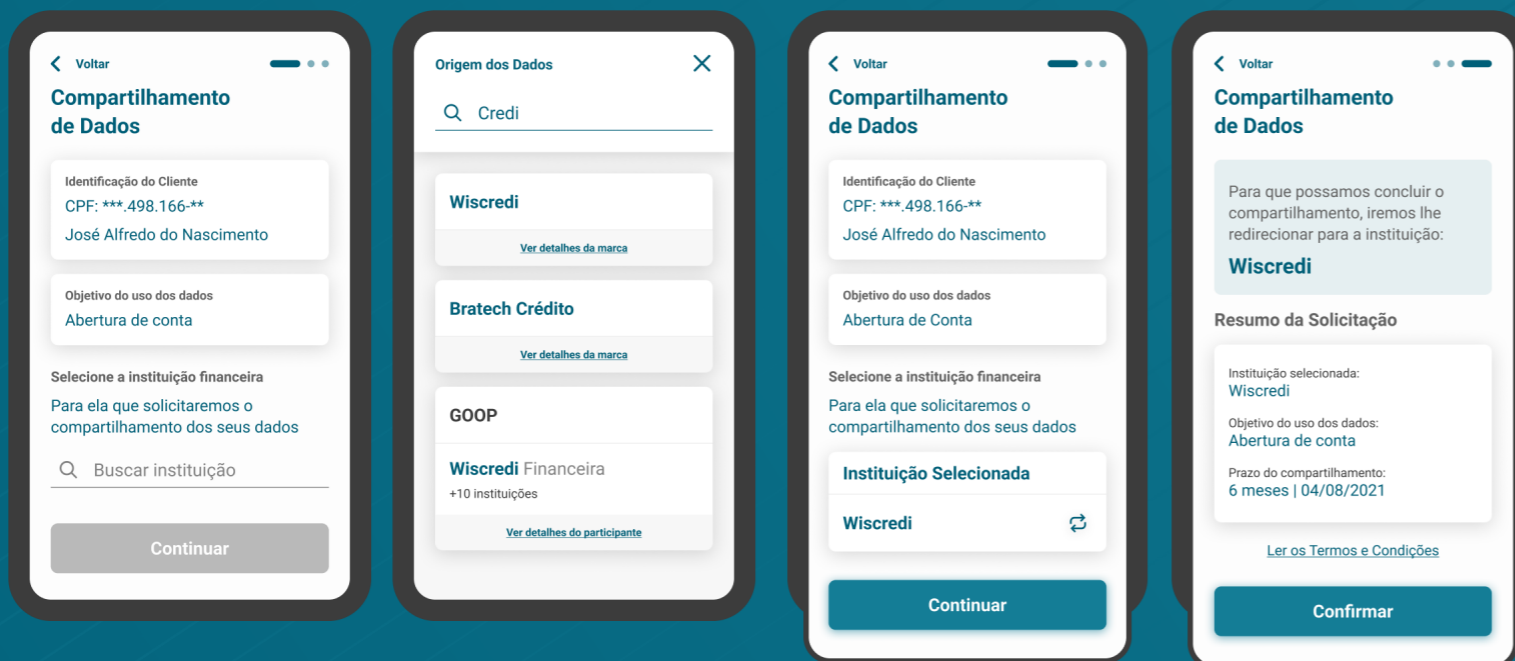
Voltar

Compartilhamento de Dados

Identificação do Cliente
CPF: ***.498.166-**
José Alfredo do Nascimento

Objetivo do uso dos dados
Abertura de conta

Selecione a instituição financeira
Para ela que solicitaremos o compartilhamento dos seus dados

Buscar instituição

Continuar

Origem dos Dados

Credi

Wiscredi
Ver detalhes da marca

Bratech Crédito
Ver detalhes da marca

GOOP

Wiscredi Financeira
+10 instituições
Ver detalhes do participante

Voltar

Compartilhamento de Dados

Identificação do Cliente
CPF: ***.498.166-**
José Alfredo do Nascimento

Objetivo do uso dos dados
Abertura de Conta

Selecione a instituição financeira
Para ela que solicitaremos o compartilhamento dos seus dados

Instituição Selecionada

Wiscredi

Continuar

Voltar

Compartilhamento de Dados

Para que possamos concluir o compartilhamento, iremos lhe redirecionar para a instituição:
Wiscredi

Resumo da Solicitação

Instituição selecionada:
Wiscredi
Objetivo do uso dos dados:
Abertura de conta
Prazo do compartilhamento:
6 meses | 04/08/2021

Ler os Termos e Condições

Confirmar